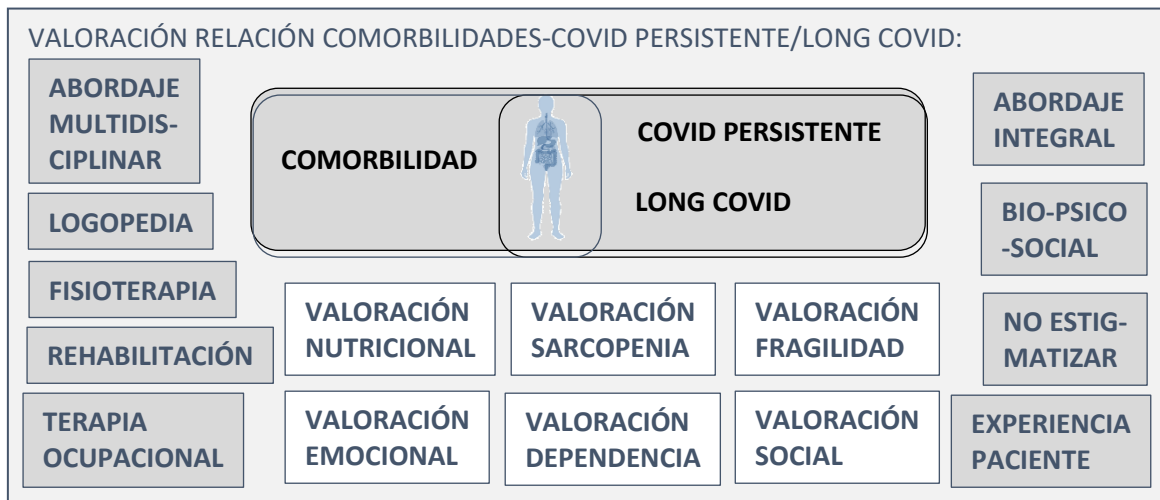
VALORACIÓN RELACIÓN COMORBILIDADES-COVID PERSISTENTE/LONG COVID:

ABORDAJE MULTIDISCIPLINAR

COMORBILIDAD

COVID PERSISTENTE

LONG COVID

ABORDAJE INTEGRAL

LOGOPEDIA

BIO-PSICO-SOCIAL

FISIOTERAPIA

REHABILITACIÓN

VALORACIÓN NUTRICIONAL

VALORACIÓN SARCOPENIA

VALORACIÓN FRAGILIDAD

NO ESTIGMATIZAR

TERAPIA OCUPACIONAL

VALORACIÓN EMOCIONAL

VALORACIÓN DEPENDENCIA

VALORACIÓN SOCIAL

EXPERIENCIA PACIENTE